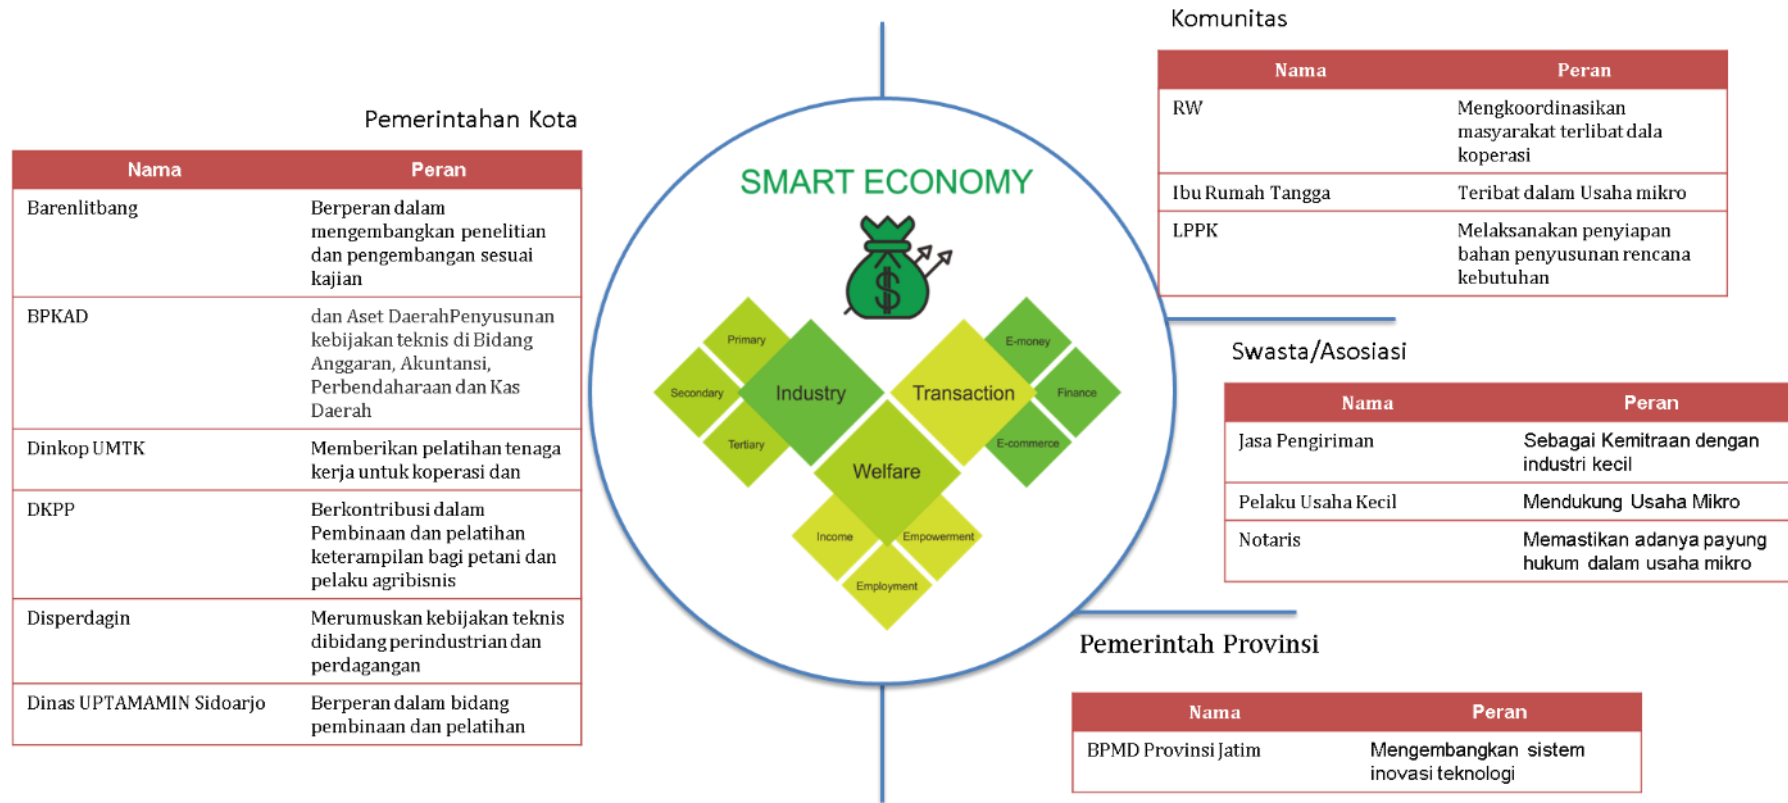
Pemerintahan Kota

| Nama | Peran |
|---|---|
| Barenlitbang | Berperan dalam mengembangkan penelitian dan pengembangan sesuai kajian |
| BPKAD | dan Aset DaerahPenyusunan kebijakan teknis di Bidang Anggaran, Akuntansi, Perbendaharaan dan Kas Daerah |
| Dinkop UMTK | Memberikan pelatihan tenaga kerja untuk koperasi dan |
| DKPP | Berkontribusi dalam Pembinaan dan pelatihan keterampilan bagi petani dan pelaku agribisnis |
| Disperdagin | Merumuskan kebijakan teknis dibidang perindustrian dan perdagangan |
| Dinas UPTAMAMIN Sidoarjo | Berperan dalam bidang pembinaan dan pelatihan |

SMART ECONOMY

Primary
Secondary
Industry
Tertiary
Transaction
E-money
Finance
E-commerce
Welfare
Income
Empowerment
Employment

Komunitas

| Nama | Peran |
|---|---|
| RW | Mengkoordinasikan masyarakat terlibat dala koperasi |
| Ibu Rumah Tangga | Teribat dalam Usaha mikro |
| LPPK | Melaksanakan penyiapan bahan penyusunan rencana kebutuhan |

Swasta/Asosiasi

| Nama | Peran |
|---|---|
| Jasa Pengiriman | Sebagai Kemitraan dengan industri kecil |
| Pelaku Usaha Kecil | Mendukung Usaha Mikro |
| Notaris | Memastikan adanya payung hukum dalam usaha mikro |

Pemerintah Provinsi

| Nama | Peran |
|---|---|
| BPMD Provinsi Jatim | Mengembangkan sistem inovasi teknologi |